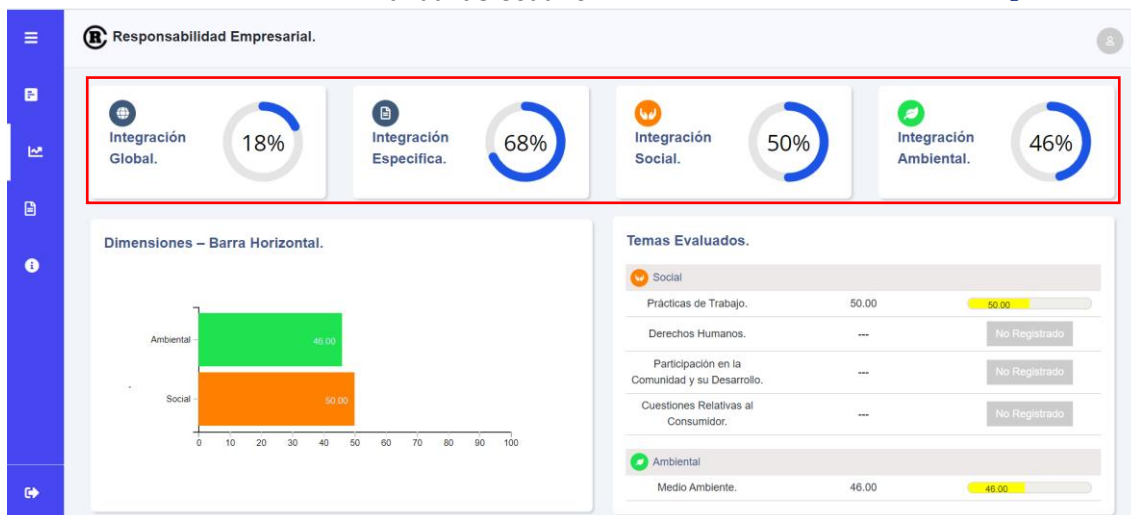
Responsabilidad Empresarial.

Integración Global. 18%

Integración Especifica. 68%

Integración Social. 50%

Integración Ambiental. 46%

Dimensiones – Barra Horizontal.

Ambiental 46.00

Social 50.00

0 10 20 30 40 50 60 70 80 90 100

Temas Evaluados.

Social

| | | |
|---|---|---|
| Prácticas de Trabajo. | 50.00 | 50.00 |
| Derechos Humanos. | --- | No Registrado |
| Participación en la Comunidad y su Desarrollo. | --- | No Registrado |
| Cuestiones Relativas al Consumidor. | --- | No Registrado |

Ambiental

| | | |
|---|---|---|
| Medio Ambiente. | 46.00 | 46.00 |